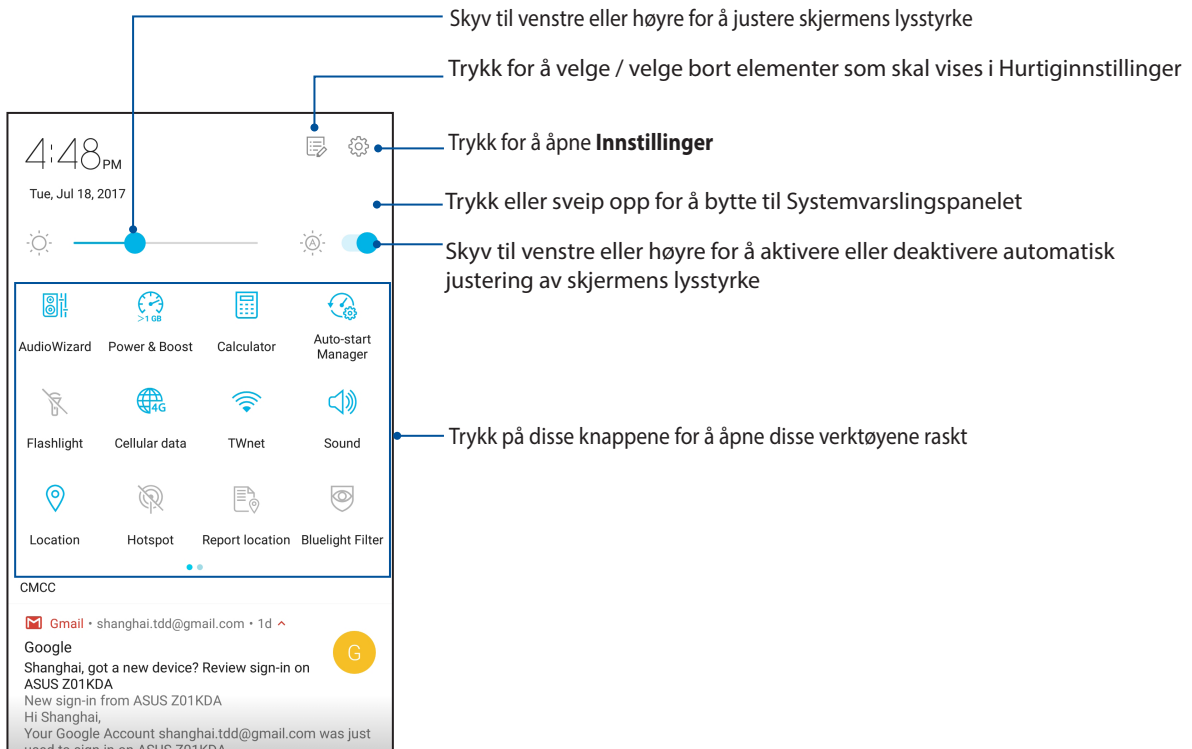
Skyv til venstre eller høyre for å justere skjermens lysstyrke

Trykk for å velge / velge bort elementer som skal vises i Hurtiginnstillinger

4:48PM

Tue, Jul 18, 2017

Trykk for å åpne **Innstillinger**

Trykk eller sveip opp for å bytte til Systemvarslingspanelet

Skyv til venstre eller høyre for å aktivere eller deaktivere automatisk justering av skjermens lysstyrke

>1 GB

AudioWizard
Power & Boost
Calculator
Auto-start Manager

4G

Flashlight
Cellular data
TWnet
Sound

Trykk på disse knappene for å åpne disse verktøyene raskt

Location
Hotspot
Report location
Bluelight Filter

CMCC

Gmail • shanghai.tdd@gmail.com • 1d

Google

G

Shanghai, got a new device? Review sign-in on ASUS Z01KDA
New sign-in from ASUS Z01KDA
Hi Shanghai,
Your Google Account shanghai.tdd@gmail.com was just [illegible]